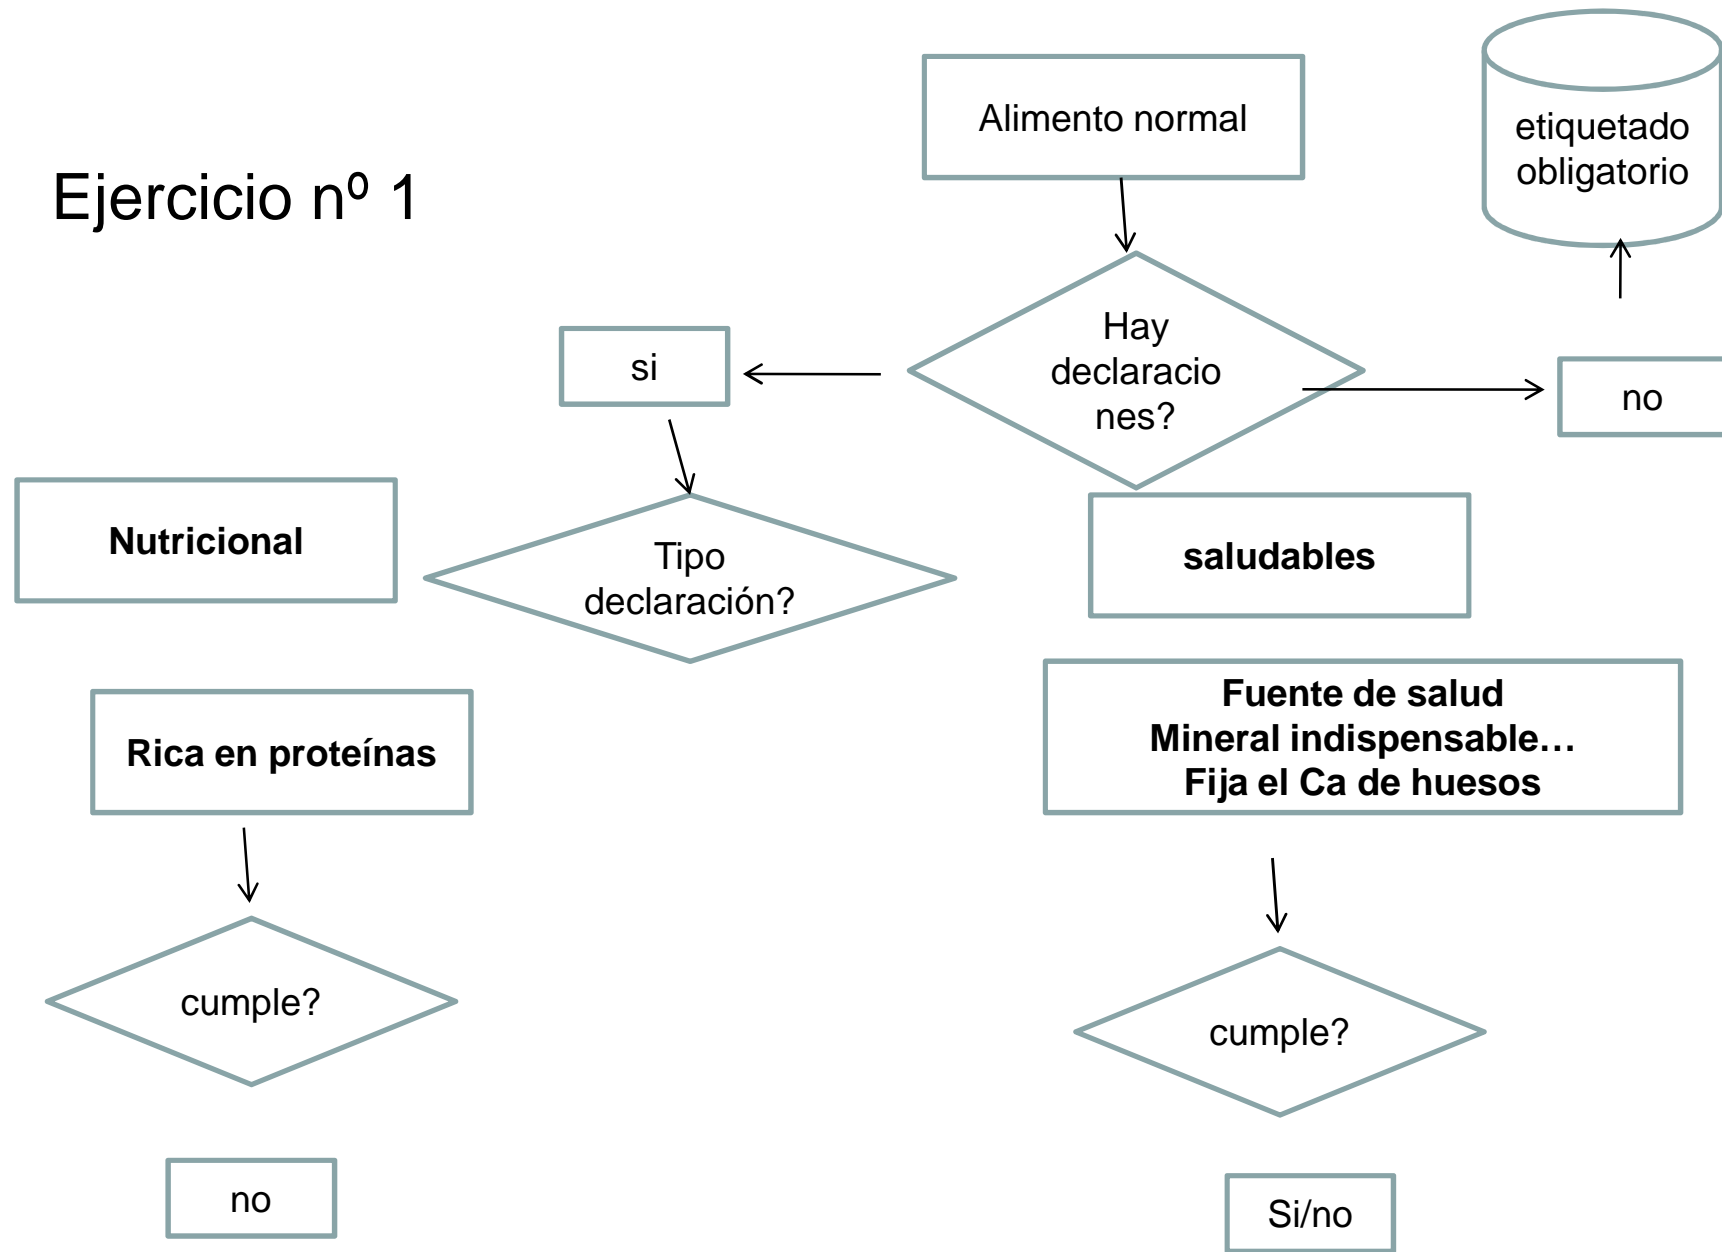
Ejercicio nº 1

Alimento normal

etiquetado obligatorio

Hay declaraciones?

si

no

Nutricional

Tipo declaración?

saludables

Rica en proteínas

Fuente de salud
Mineral indispensable…
Fija el Ca de huesos

cumple?

cumple?

no

Si/no